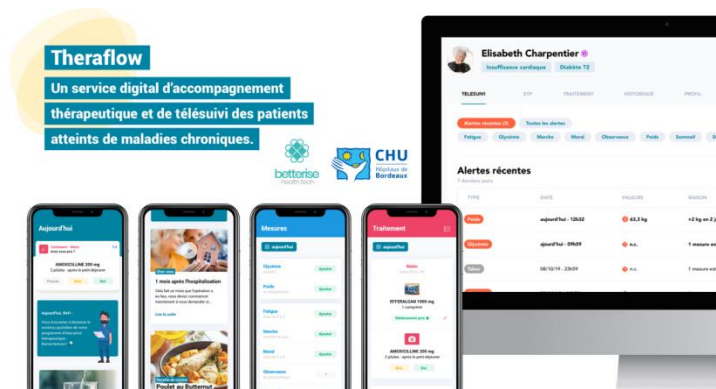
Theraflow

Un service digital d'accompagnement thérapeutique et de télésuivi des patients atteints de maladies chroniques.

betterise health tech

CHU Hôpitaux de Bordeaux

Elisabeth Charpentier

Insuffisance cardiaque Diabète T2

TELESUIVI ETP TRAITEMENT HISTORIQUE PROFIL

Alertes récentes (3) Toutes les alertes

Fatigue Glycémie Marche Moral Observance Poids Sommeil

Alertes récentes

7 derniers jours

| TYPE | DATE | VALEURS | RAISON |
|---|---|---|---|
| Poids | aujourd'hui - 12h32 | 63,3 kg | +2 kg en 2 j |
| Glycémie | ajourd'hui - 09h59 | n.c. | 1 mesure en |
| Tabac | 08/10/19 - 23h59 | n.c. | 1 mesure en |
| | | n.c. | 1 mesure en |

Aujourd'hui

Traitement - Matin

AMOXICILLINE 250 mg

2 pilules - après le petit déjeuner

Aujourd'hui, Bob!

Lire la suite

1 mois après l'hospitalisation

Lire la suite

Recette de cuisine

Poulet au Butternut

Mesures

aujourd'hui

Glycémie Ajouter

Poids Ajouter

Fatigue Ajouter

Marche Ajouter

Moral Ajouter

Observance

Traitement

aujourd'hui

Matin

EFFERALGAN 1000 mg

1 comprimé

Médicament pris

AMOXICILLINE 250 mg

2 pilules - après le petit déjeuner

Non Oui